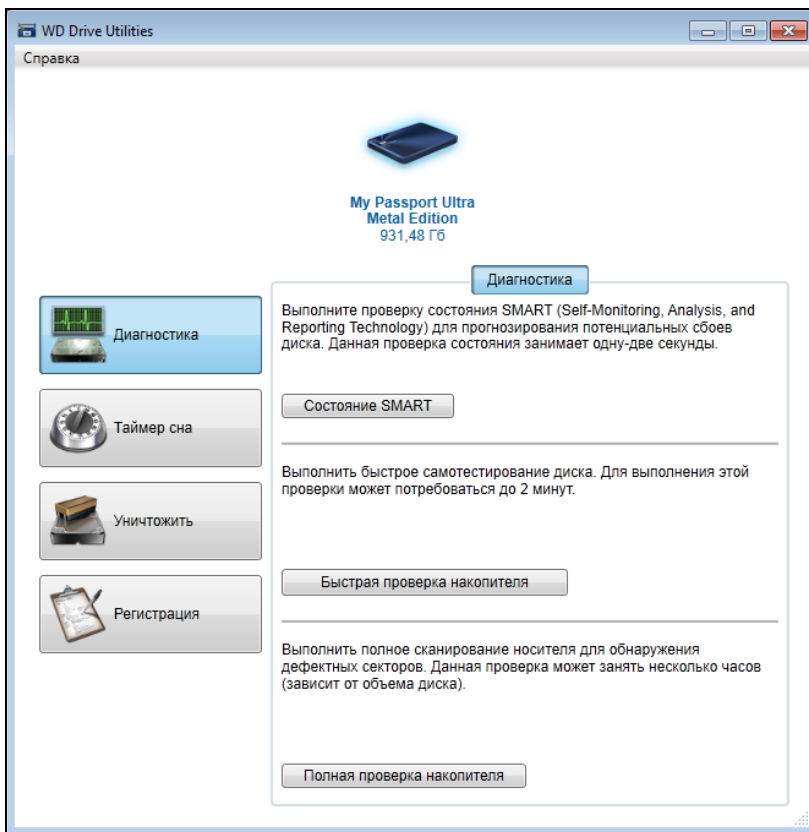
WD Drive Utilities

Справка

My Passport Ultra
Metal Edition
931,48 Гб

Диагностика

Таймер сна

Уничтожить

Регистрация

Диагностика

Выполните проверку состояния SMART (Self-Monitoring, Analysis, and Reporting Technology) для прогнозирования потенциальных сбоев диска. Данная проверка состояния занимает одну-две секунды.

Состояние SMART

Выполнить быстрое самотестирование диска. Для выполнения этой проверки может потребоваться до 2 минут.

Быстрая проверка накопителя

Выполнить полное сканирование носителя для обнаружения дефектных секторов. Данная проверка может занять несколько часов (зависит от объема диска).

Полная проверка накопителя